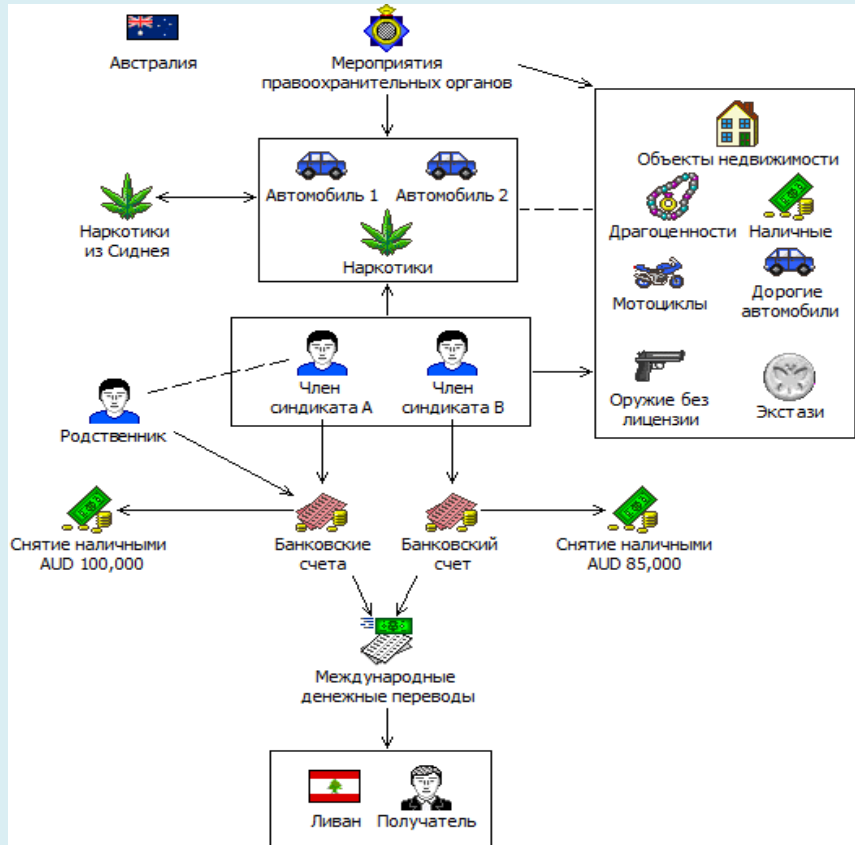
Австралия

Мероприятия правоохранительных органов

Объекты недвижимости

Драгоценности

Наличные

Мотоциклы

Дорогие автомобили

Оружие без лицензии

Экстази

Автомобиль 1

Автомобиль 2

Наркотики

Наркотики из Сиднея

Член синдиката A

Член синдиката B

Родственник

Снятие наличными AUD 100,000

Банковские счета

Банковский счет

Снятие наличными AUD 85,000

Международные денежные переводы

Ливан

Получатель